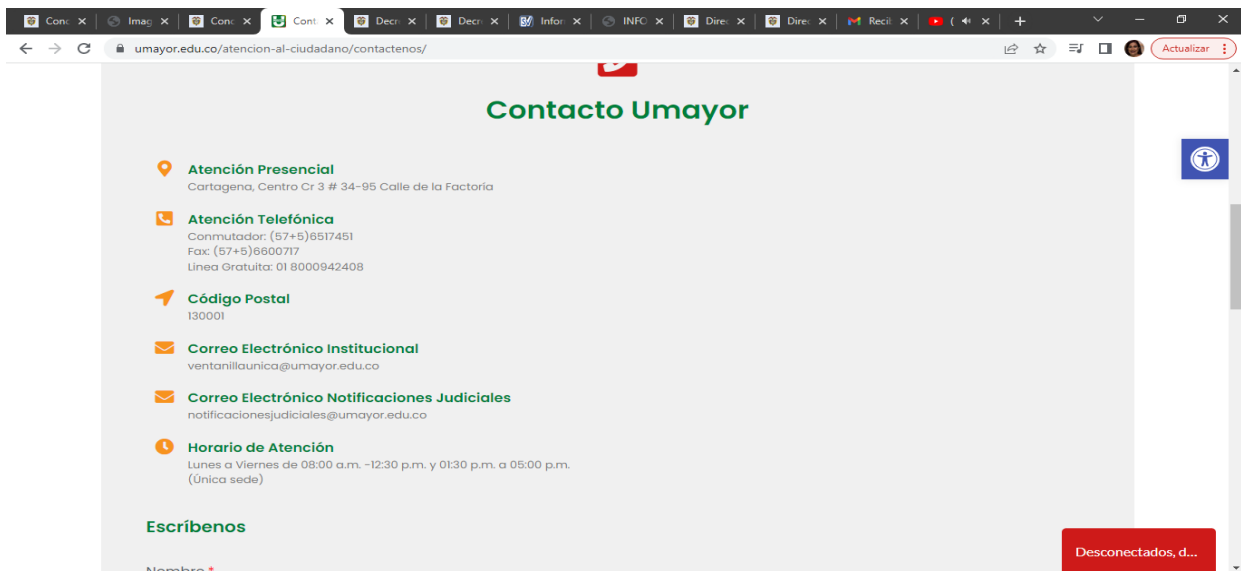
Conc × | Imag × | Conc × | Cont × | Decr × | Decr × | Infor × | INFO × | Direc × | Direc × | Recil × | ( × | +

umayor.edu.co/atencion-al-ciudadano/contactenos/

Actualizar

Contacto Umayor

Atención Presencial
Cartagena, Centro Cr 3 # 34-95 Calle de la Factoria

Atención Telefónica
Conmutador: (57+5)6517451
Fax: (57+5)6600717
Linea Gratuita: 01 8000942408

Código Postal
130001

Correo Electrónico Institucional
ventanillaunica@umayor.edu.co

Correo Electrónico Notificaciones Judiciales
notificacionesjudiciales@umayor.edu.co

Horario de Atención
Lunes a Viernes de 08:00 a.m. -12:30 p.m. y 01:30 p.m. a 05:00 p.m.
(Única sede)

Escríbenos

Nombre *

Desconectados, d...